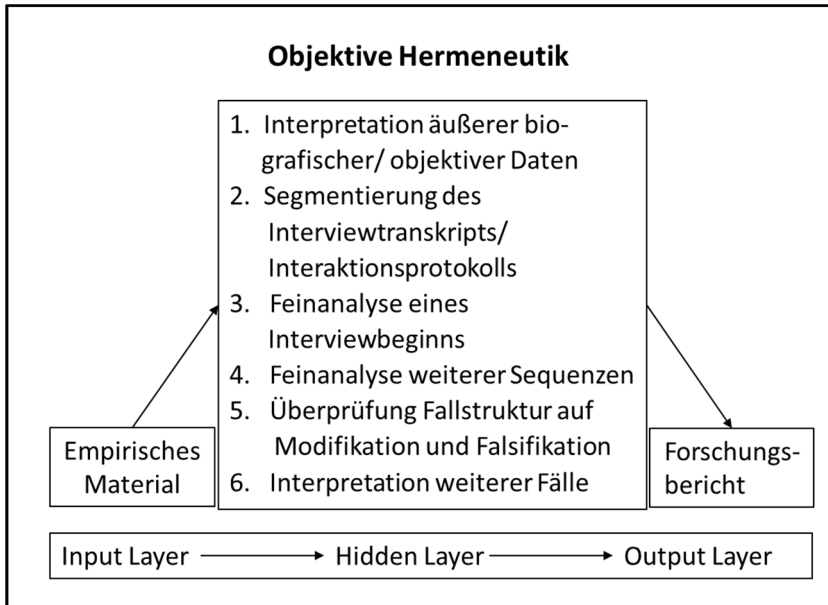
Objektive Hermeneutik

1. Interpretation äußerer biografischer/ objektiver Daten
2. Segmentierung des Interviewtranskripts/ Interaktionsprotokolls
3. Feinanalyse eines Interviewbeginns
4. Feinanalyse weiterer Sequenzen
5. Überprüfung Fallstruktur auf Modifikation und Falsifikation
6. Interpretation weiterer Fälle

Empirisches Material

Forschungsbericht

Input Layer → Hidden Layer → Output Layer